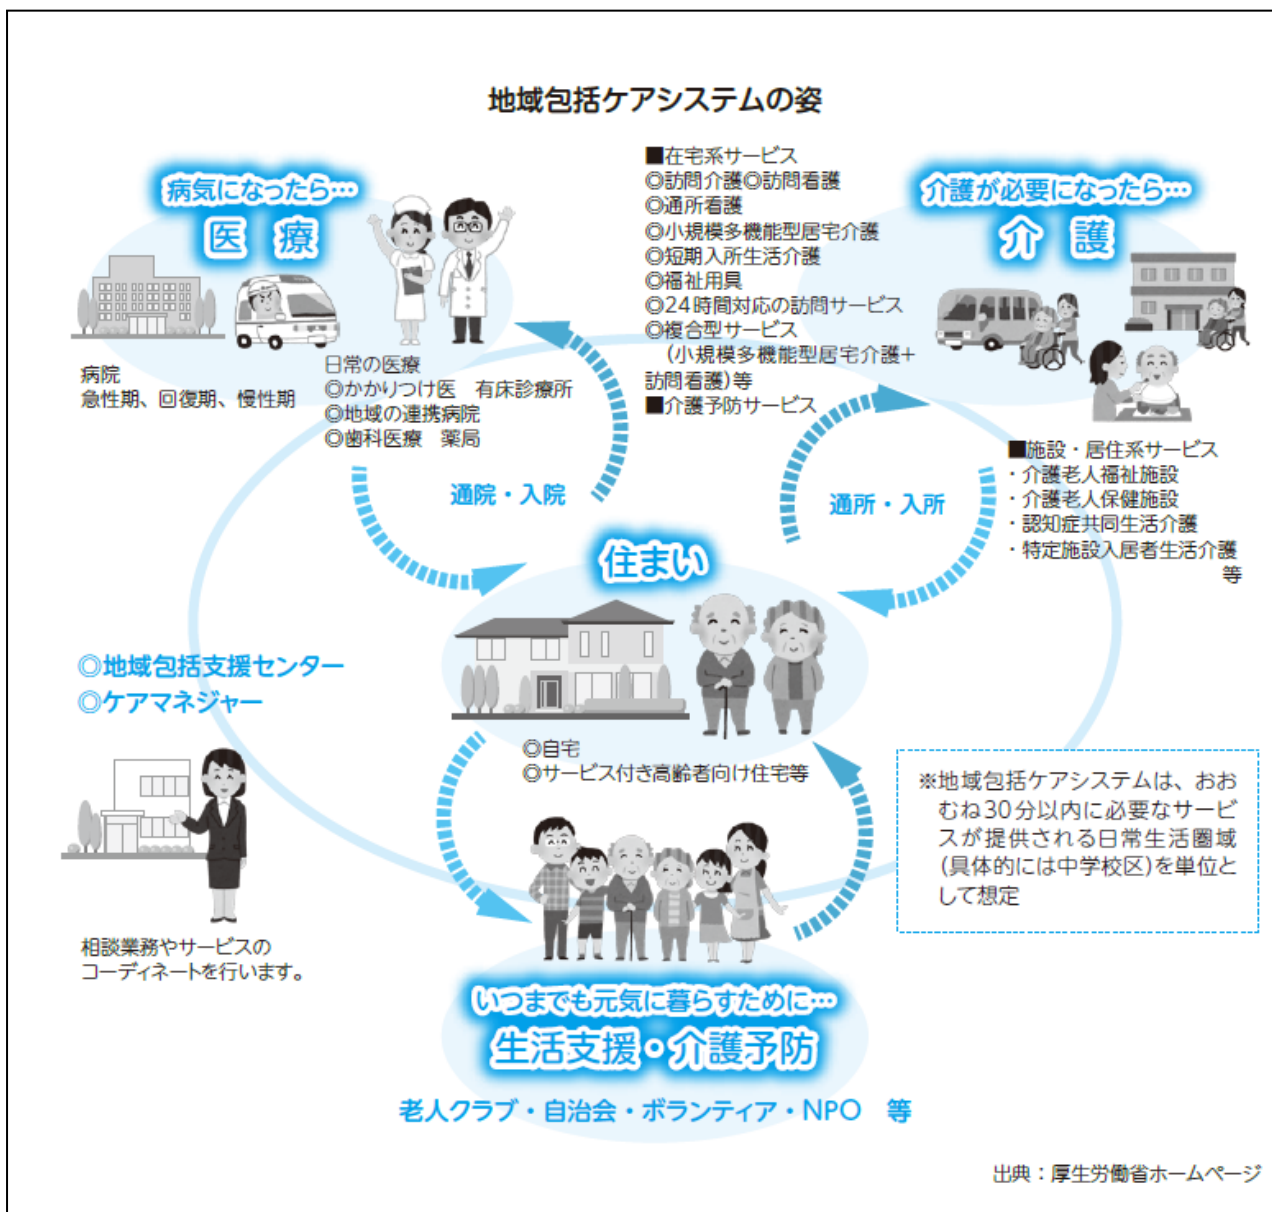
地域包括ケアシステムの姿

病気になったら…
医　療

病院
急性期、回復期、慢性期

日常の医療
◎かかりつけ医　有床診療所
◎地域の連携病院
◎歯科医療　薬局

■在宅系サービス
◎訪問介護◎訪問看護
◎通所介護
◎小規模多機能型居宅介護
◎短期入所生活介護
◎福祉用具
◎24時間対応の訪問サービス
◎複合型サービス
（小規模多機能型居宅介護+訪問看護）等
■介護予防サービス

介護が必要になったら…
介　護

■施設・居住系サービス
・介護老人福祉施設
・介護老人保健施設
・認知症共同生活介護
・特定施設入居者生活介護
等

通院・入院

通所・入所

住まい

◎自宅
◎サービス付き高齢者向け住宅等

◎地域包括支援センター
◎ケアマネジャー

相談業務やサービスのコーディネートを行います。

※地域包括ケアシステムは、おおむね30分以内に必要なサービスが提供される日常生活圏域（具体的には中学校区）を単位として想定

いつまでも元気に暮らすために…
生活支援・介護予防

老人クラブ・自治会・ボランティア・NPO　等

出典：厚生労働省ホームページ